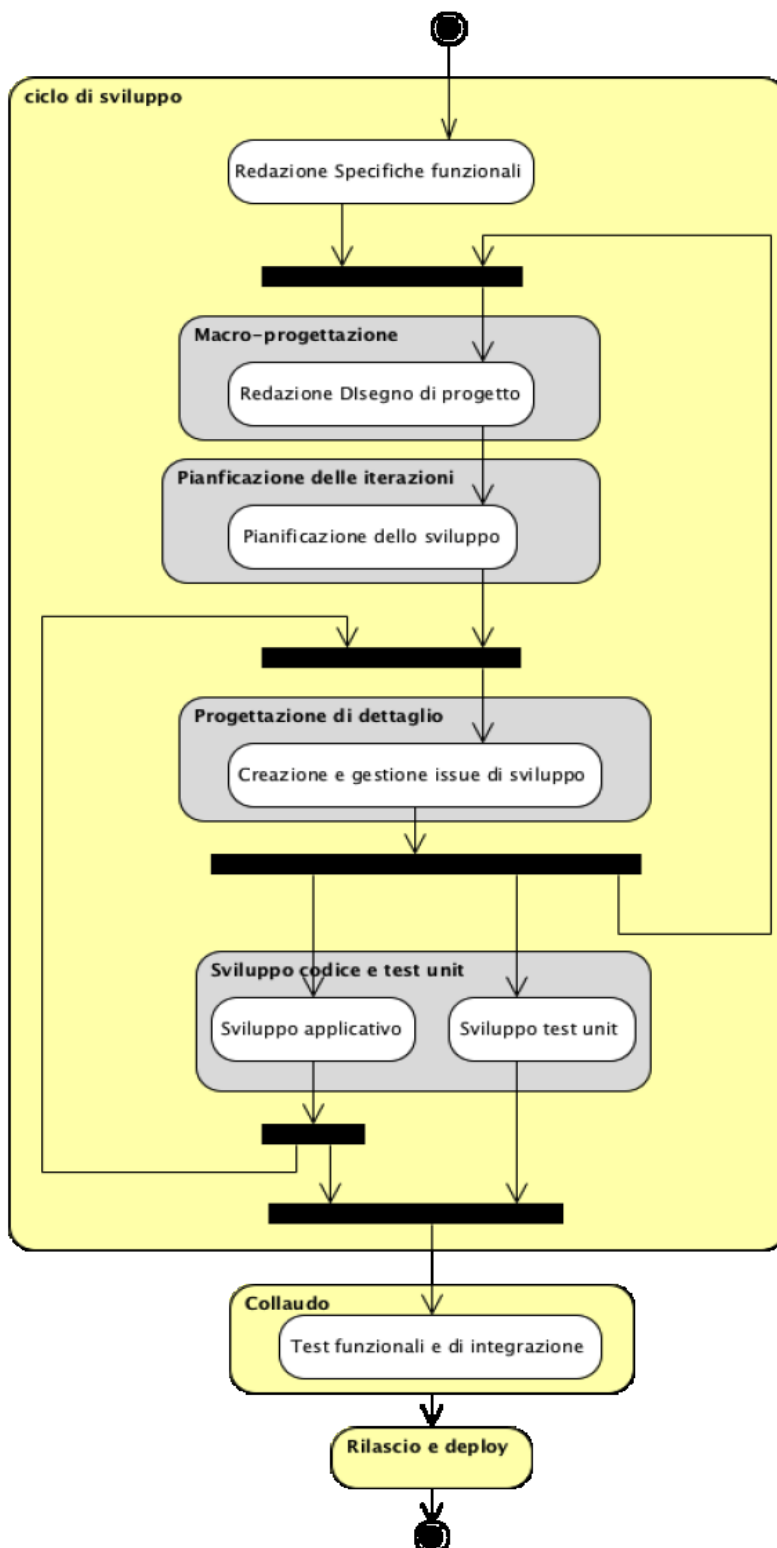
ciclo di sviluppo

Redazione Specifiche funzionali

Macro-progettazione

Redazione DIsegno di progetto

Pianficazione delle iterazioni

Pianificazione dello sviluppo

Progettazione di dettaglio

Creazione e gestione issue di sviluppo

Sviluppo codice e test unit

Sviluppo applicativo

Sviluppo test unit

Collaudo

Test funzionali e di integrazione

Rilascio e deploy